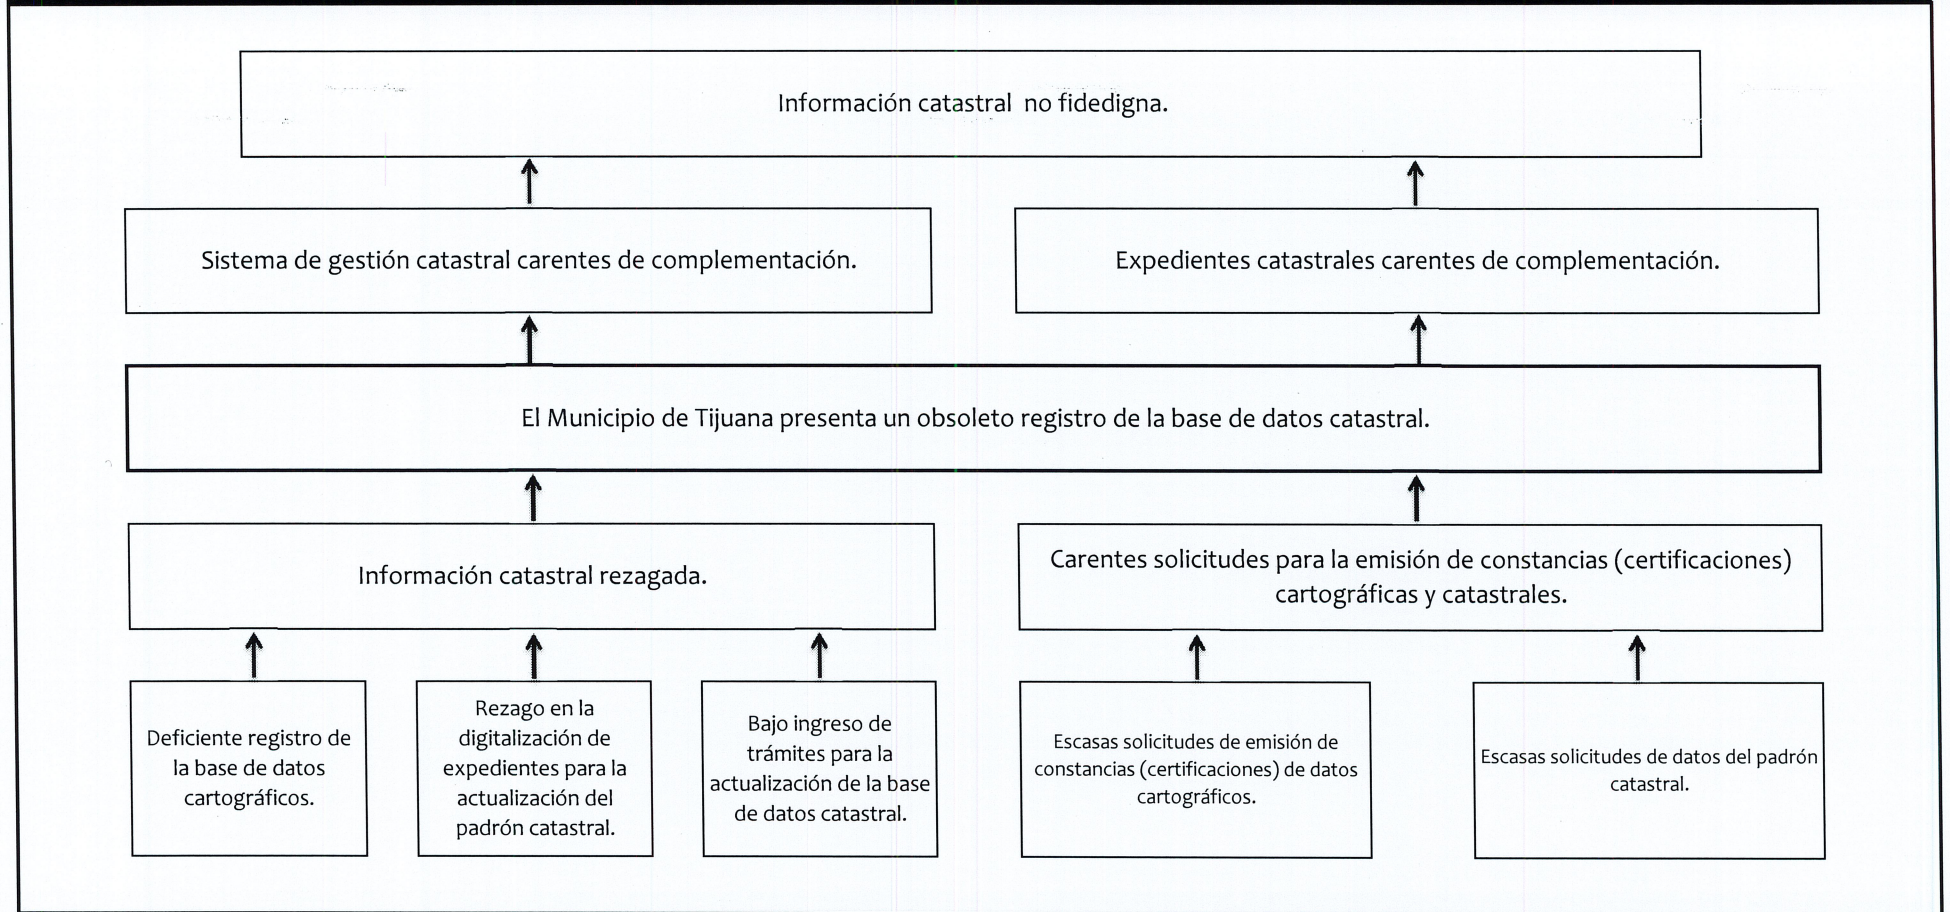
Información catastral no fidedigna.

Sistema de gestión catastral carentes de complementación.

Expedientes catastrales carentes de complementación.

El Municipio de Tijuana presenta un obsoleto registro de la base de datos catastral.

Información catastral rezagada.

Carentes solicitudes para la emisión de constancias (certificaciones) cartográficas y catastrales.

Deficiente registro de la base de datos cartográficos.

Rezago en la digitalización de expedientes para la actualización del padrón catastral.

Bajo ingreso de trámites para la actualización de la base de datos catastral.

Escasas solicitudes de emisión de constancias (certificaciones) de datos cartográficos.

Escasas solicitudes de datos del padrón catastral.